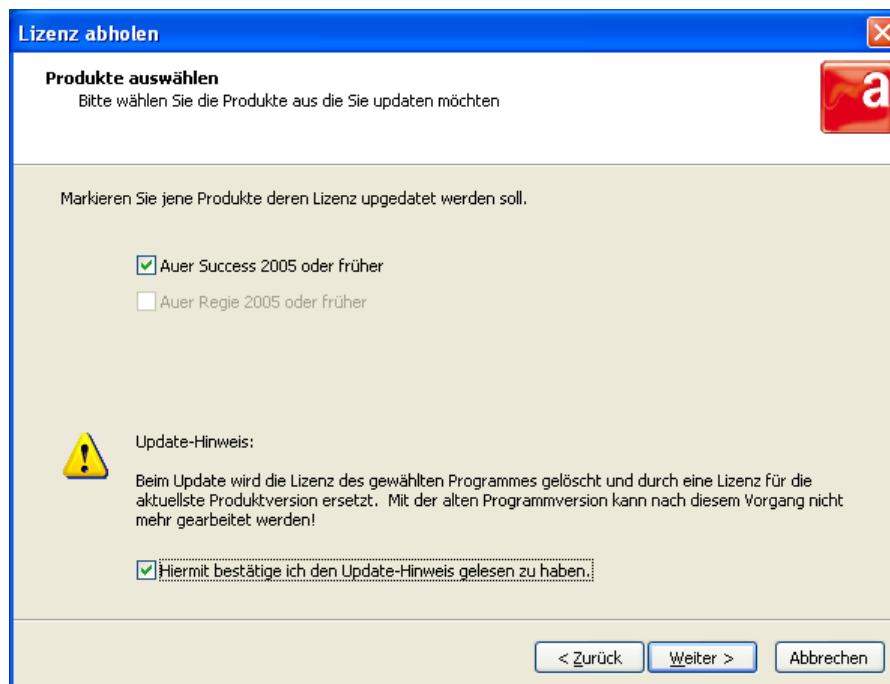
Lizenz abholen

Produkte auswählen
Bitte wählen Sie die Produkte aus die Sie updaten möchten

Markieren Sie jene Produkte deren Lizenz upgedatet werden soll.

Auer Success 2005 oder früher

Auer Regie 2005 oder früher

Update-Hinweis:

Beim Update wird die Lizenz des gewählten Programmes gelöscht und durch eine Lizenz für die aktuellste Produktversion ersetzt. Mit der alten Programmversion kann nach diesem Vorgang nicht mehr gearbeitet werden!

Hiermit bestätige ich den Update-Hinweis gelesen zu haben.

< Zurück
Weiter >
Abbrechen